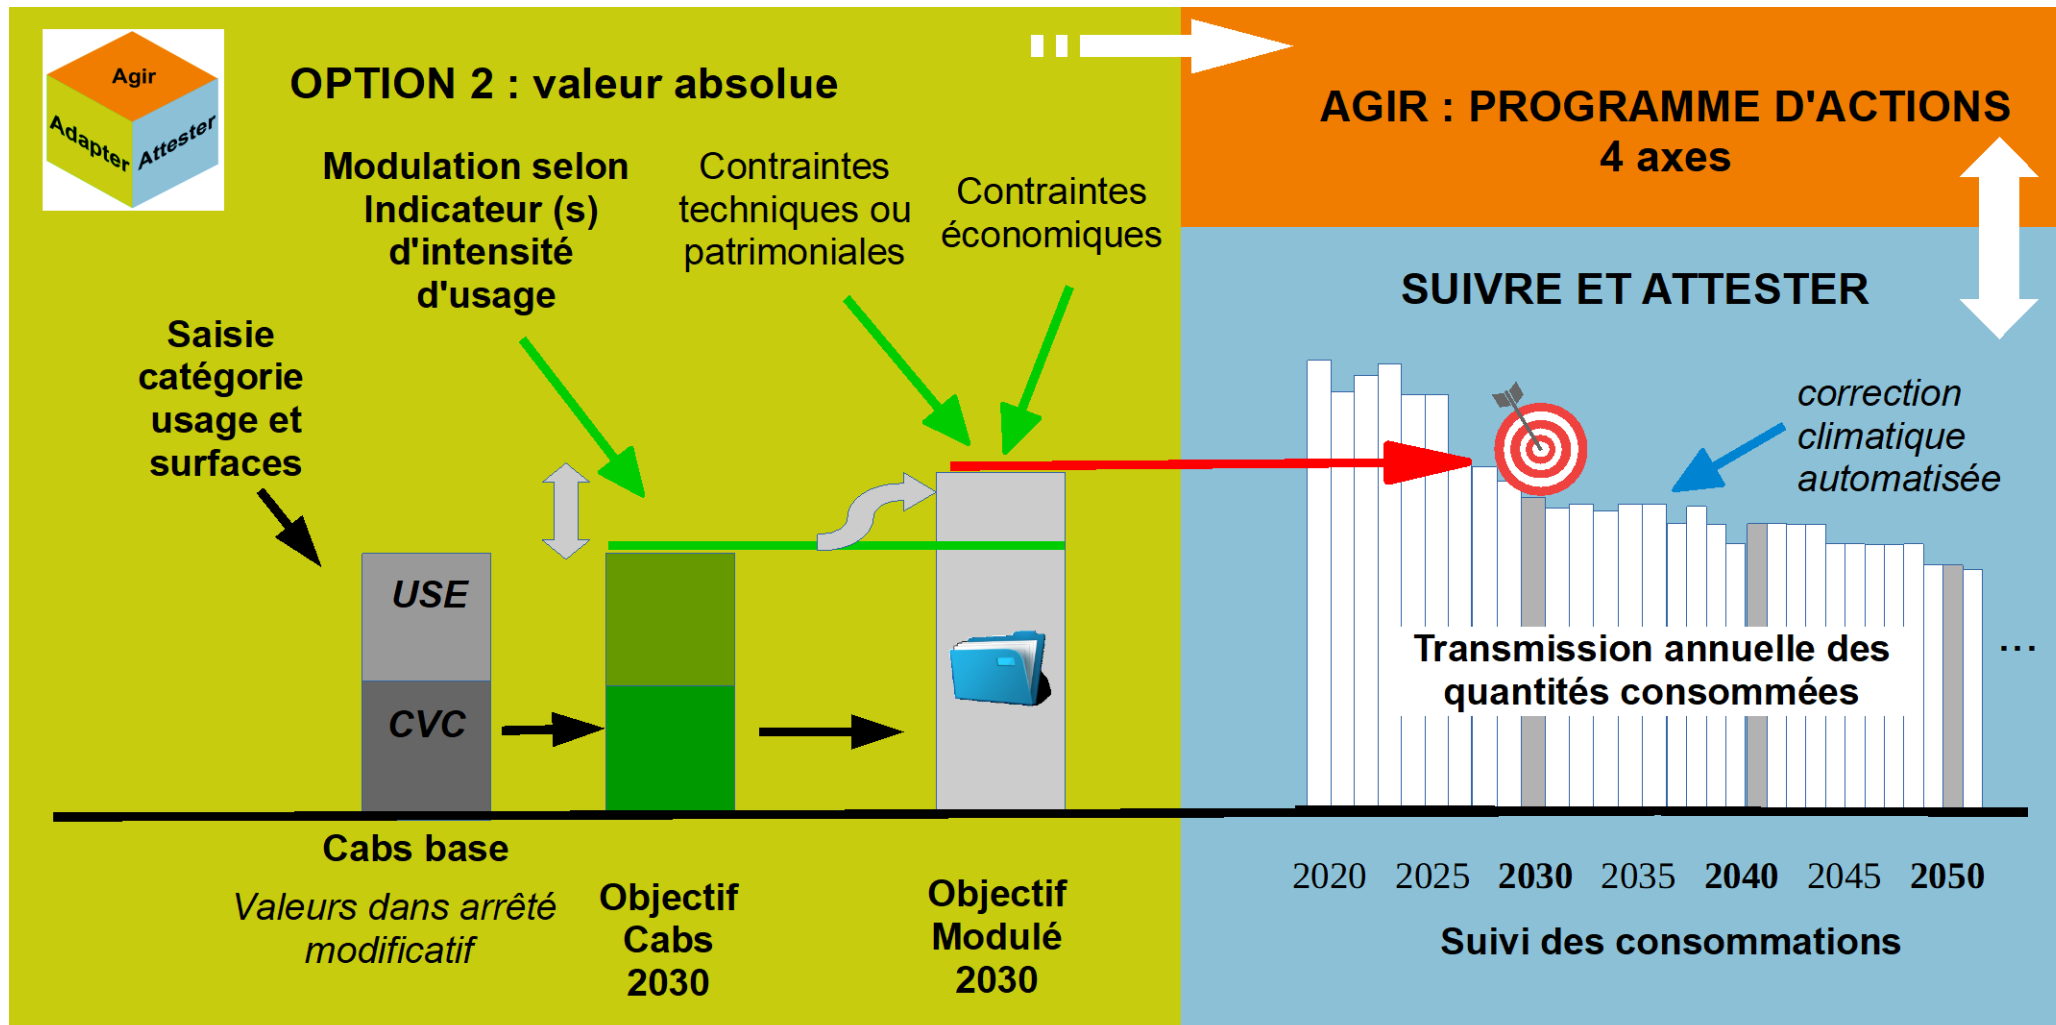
Agir
Adapter
Attester

OPTION 2 : valeur absolue

AGIR : PROGRAMME D'ACTIONS
4 axes

Modulation selon Indicateur (s) d'intensité d'usage

Contraintes techniques ou patrimoniales

Contraintes économiques

SUIVRE ET ATTESTER

Saisie catégorie usage et surfaces

correction climatique automatisée

USE

CVC

Transmission annuelle des quantités consommées

…

Cabs base

Valeurs dans arrêté modificatif

Objectif Cabs 2030

Objectif Modulé 2030

2020 2025 2030 2035 2040 2045 2050

Suivi des consommations